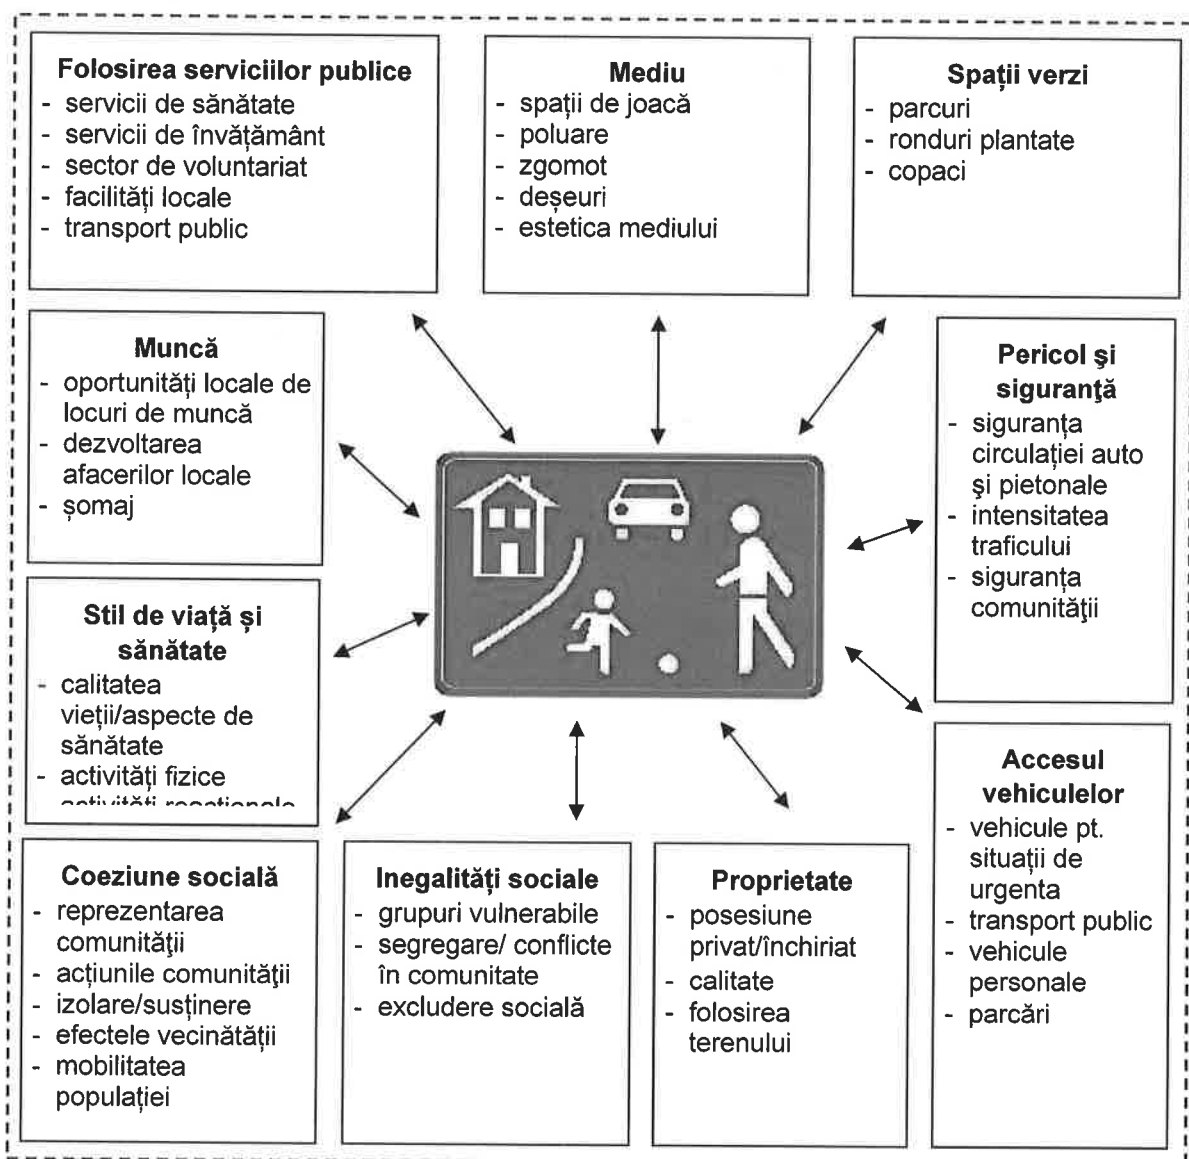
**Folosirea serviciilor publice**
- servicii de sănătate
- servicii de învățământ
- sector de voluntariat
- facilități locale
- transport public

**Mediu**
- spații de joacă
- poluare
- zgomot
- deșeuri
- estetica mediului

**Spații verzi**
- parcuri
- ronduri plantate
- copaci

**Muncă**
- oportunități locale de locuri de muncă
- dezvoltarea afacerilor locale
- șomaj

**Pericol şi siguranţă**
- siguranța circulației auto şi pietonale
- intensitatea traficului
- siguranța comunităţii

**Stil de viață și sănătate**
- calitatea vieții/aspecte de sănătate
- activități fizice
- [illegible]

**Accesul vehiculelor**
- vehicule pt. situații de urgenta
- transport public
- vehicule personale
- parcări

**Coeziune socială**
- reprezentarea comunităţii
- acțiunile comunității
- izolare/susținere
- efectele vecinătății
- mobilitatea populației

**Inegalități sociale**
- grupuri vulnerabile
- segregare/ conflicte în comunitate
- excludere socială

**Proprietate**
- posesiune privat/închiriat
- calitate
- folosirea terenului